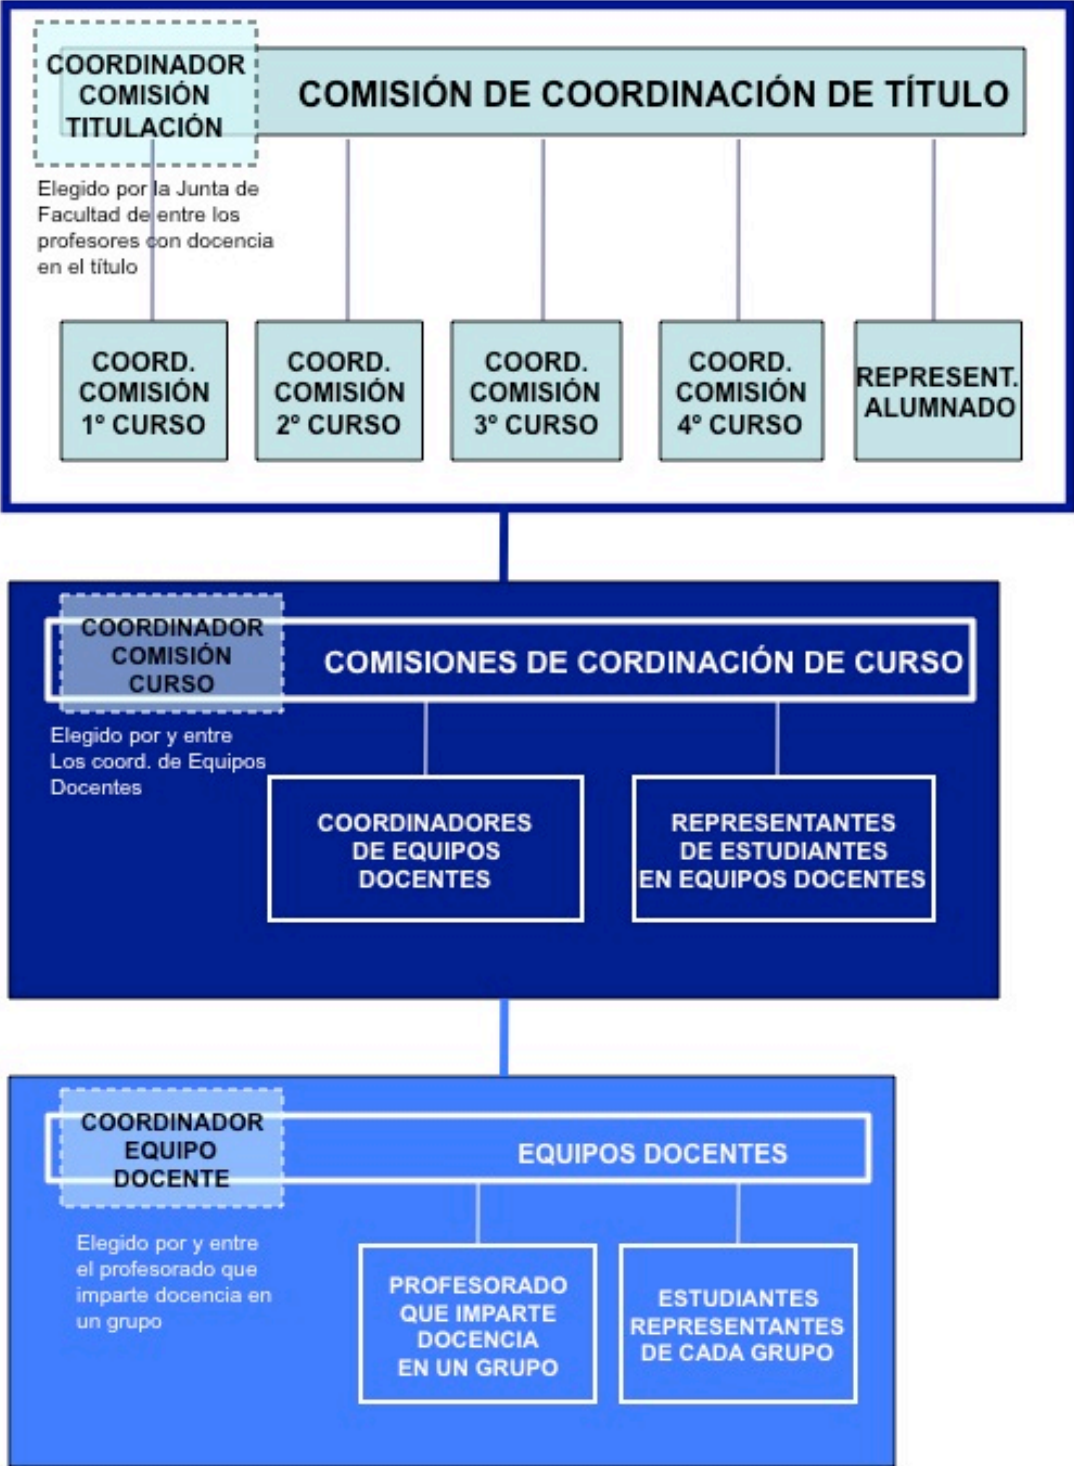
COORDINADOR COMISIÓN TITULACIÓN

COMISIÓN DE COORDINACIÓN DE TÍTULO

Elegido por la Junta de Facultad de entre los profesores con docencia en el título

COORD. COMISIÓN 1° CURSO

COORD. COMISIÓN 2° CURSO

COORD. COMISIÓN 3° CURSO

COORD. COMISIÓN 4° CURSO

REPRESENT. ALUMNADO

COORDINADOR COMISIÓN CURSO

COMISIONES DE CORDINACIÓN DE CURSO

Elegido por y entre Los coord. de Equipos Docentes

COORDINADORES DE EQUIPOS DOCENTES

REPRESENTANTES DE ESTUDIANTES EN EQUIPOS DOCENTES

COORDINADOR EQUIPO DOCENTE

EQUIPOS DOCENTES

Elegido por y entre el profesorado que imparte docencia en un grupo

PROFESORADO QUE IMPARTE DOCENCIA EN UN GRUPO

ESTUDIANTES REPRESENTANTES DE CADA GRUPO